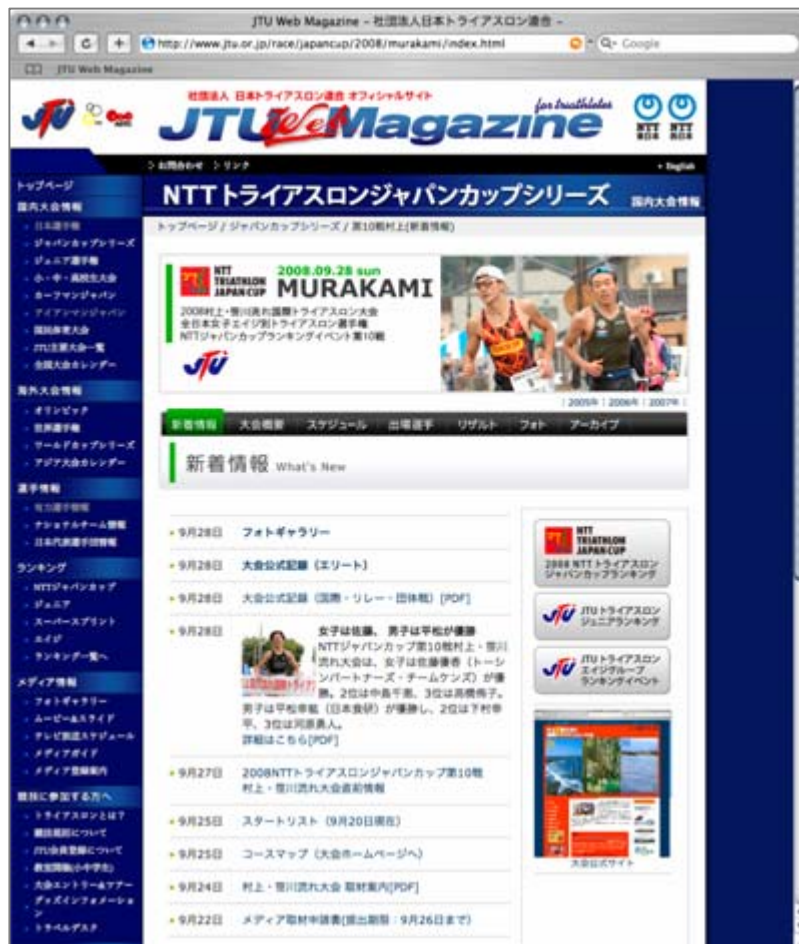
JTU Web Magazine - 社団法人日本トライアスロン連合 -

http://www.jtu.or.jp/race/japancup/2008/murakami/index.html

Google

JTU Web Magazine

社団法人 日本トライアスロン連合 オフィシャルサイト

JTU Web Magazine for triathletes

NTT NTT

お問合せ リンク

English

トップページ

国内大会情報

日本選手権

ジャパンカップシリーズ

ジュニア選手権

小・中・高校生大会

ホープマンジャパン

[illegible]

国民体育大会

JTU主要大会一覧

全国大会カレンダー

海外大会情報

オリンピック

世界選手権

ワールドカップシリーズ

アジア大会カレンダー

選手情報

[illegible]

ナショナルチーム情報

日本代表選手情報

ランキング

NTTジャパンカップ

ジュニア

スーパースプリント

エイジ

ランキング一覧へ

メディア情報

フォトギャラリー

ムービー&スライド

テレビ放送スケジュール

メディアガイド

メディア登録案内

競技に参加する方へ

トライアスロンとは？

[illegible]について

JTU会員登録について

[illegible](小中学生)

大会エントリー&ツアー

ティスインフォメーション

トラベルデスク

NTTトライアスロンジャパンカップシリーズ

国内大会情報

トップページ / ジャパンカップシリーズ / 第10戦村上(新着情報)

NTT TRIATHLON JAPAN CUP

2008.09.28 sun

MURAKAMI

2008村上・笹川流れ国際トライアスロン大会
全日本女子エイジ別トライアスロン選手権
NTTジャパンカップランキングイベント第10戦

| 2005年 | 2006年 | 2007年 |

新着情報 大会概要 スケジュール 出場選手 リザルト フォト アーカイブ

新着情報 What's New

9月28日 フォトギャラリー

9月28日 大会公式記録（エリート）

9月28日 大会公式記録（国際・リレー・団体戦）[PDF]

9月28日 女子は佐藤、男子は平松が優勝
NTTジャパンカップ第10戦村上・笹川流れ大会は、女子は佐藤優香（トーシンパートナーズ・チームケンズ）が優勝、2位は中島千恵、3位は高橋侑子。男子は平松幸紀（日本食研）が優勝し、2位は下村幸平、3位は河原勇人。
詳細はこちら[PDF]

9月27日 2008NTTトライアスロンジャパンカップ第10戦村上・笹川流れ大会直前情報

9月25日 スタートリスト（9月20日現在）

9月25日 コースマップ（大会ホームページへ）

9月24日 村上・笹川流れ大会 取材案内[PDF]

9月22日 メディア取材申請書(提出期限：9月26日まで)

NTT TRIATHLON JAPAN CUP
2008 NTTトライアスロンジャパンカップランキング

JTU トライアスロン ジュニアランキング

JTU トライアスロン エイジグループランキングイベント

大会公式サイト